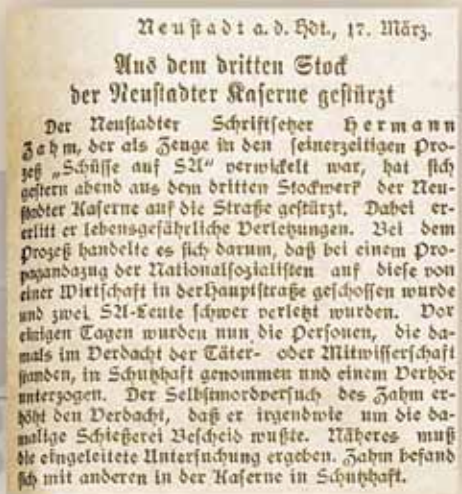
Neustadt a. d. Hdt., 17. März.

Aus dem dritten Stock der Neustadter Kaserne gestürzt

Der Neustadter Schriftsetzer Hermann Zahm, der als Zeuge in den seinerzeitigen Prozeß „Schüsse auf SA" verwickelt war, hat sich gestern abend aus dem dritten Stockwerk der Neustadter Kaserne auf die Straße gestürzt. Dabei erlitt er lebensgefährliche Verletzungen. Bei dem Prozeß handelte es sich darum, daß bei einem Propagandazug der Nationalsozialisten auf diese von einer Wirtschaft in derHauptstraße geschossen wurde und zwei SA-Leute schwer verletzt wurden. Vor einigen Tagen wurden nun die Personen, die damals im Verdacht der Täter- oder Mitwisserschaft standen, in Schutzhaft genommen und einem Verhör unterzogen. Der Selbstmordversuch des Zahm erhöht den Verdacht, daß er irgendwie um die damalige Schießerei Bescheid wußte. Näheres muß die eingeleitete Untersuchung ergeben. Zahm befand sich mit anderen in der Kaserne in Schutzhaft.